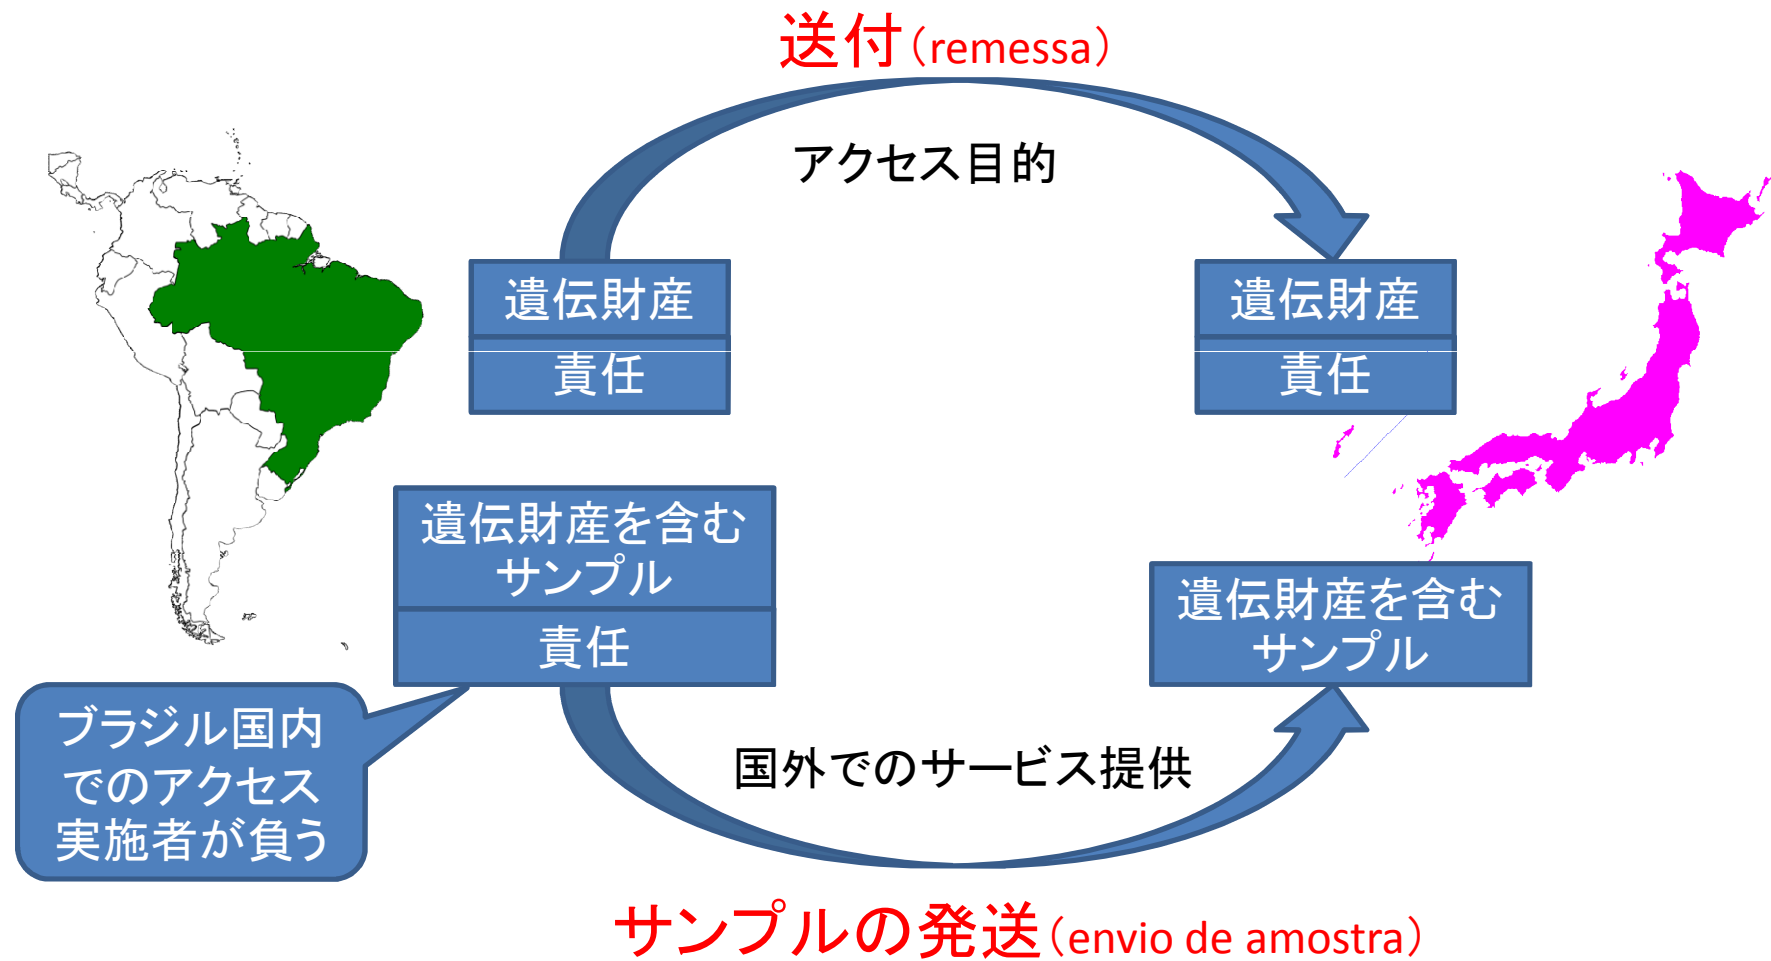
送付（remessa）

アクセス目的

遺伝財産

責任

遺伝財産

責任

遺伝財産を含むサンプル

責任

遺伝財産を含むサンプル

ブラジル国内でのアクセス実施者が負う

国外でのサービス提供

サンプルの発送（envio de amostra）